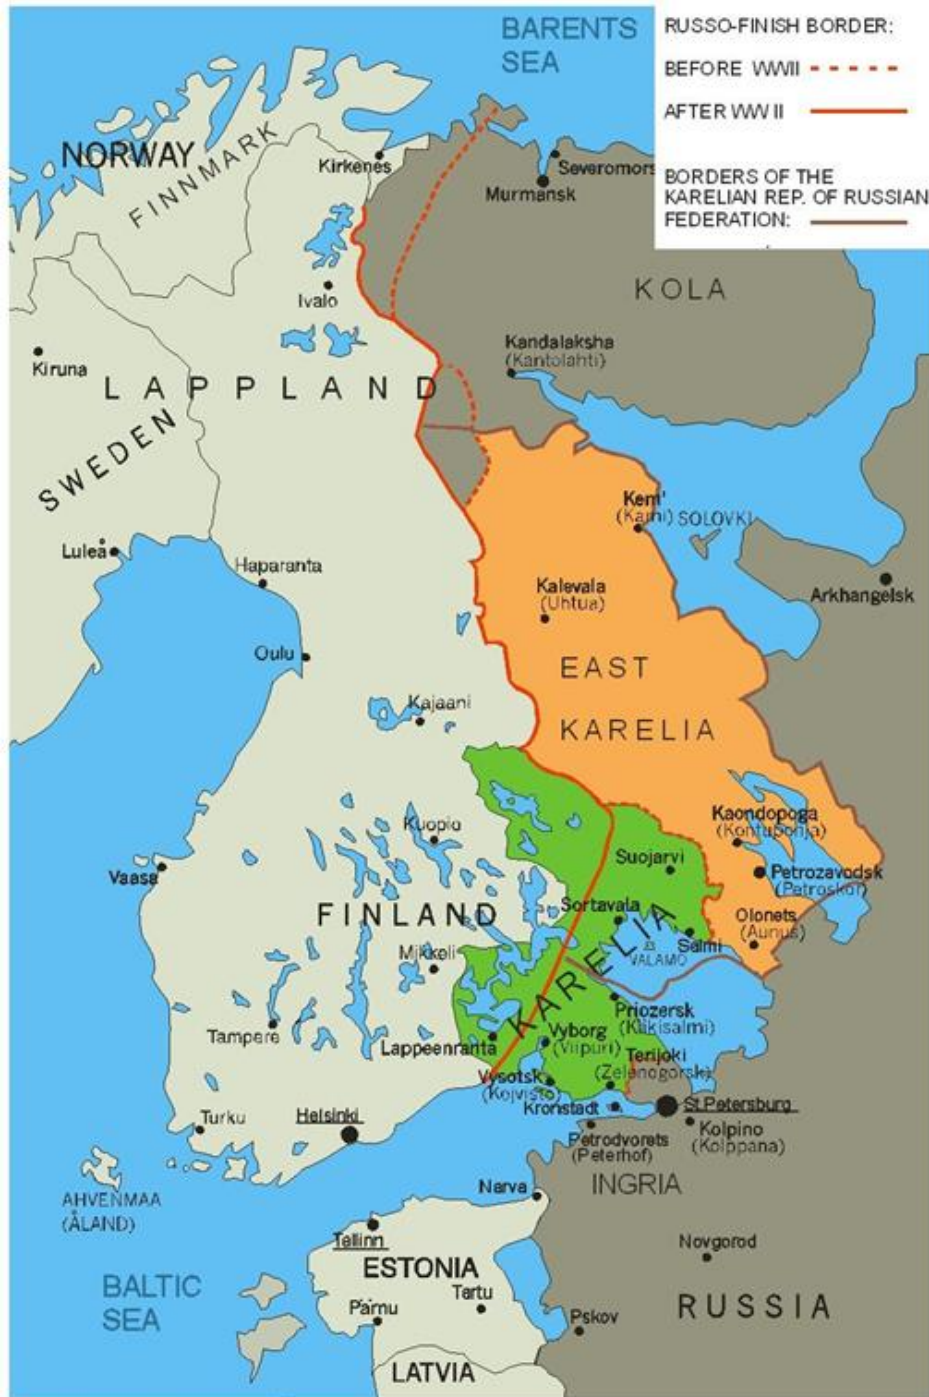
BARENTS SEA

RUSSO-FINISH BORDER:
BEFORE WWII
AFTER WW II
BORDERS OF THE KARELIAN REP. OF RUSSIAN FEDERATION:

NORWAY
FINNMARK
Kirkenes
Severomorsk
Murmansk
KOLA
Ivalo
Kandalaksha
(Kantolahti)
Kiruna
LAPPLAND
SWEDEN
Kem'
(Kemi)
SOLOVKI
Luleå
Haparanta
Kalevala
(Uhtua)
Arkhangelsk
Oulu
EAST
KARELIA
Kajaani
Kuopio
Kaondopoga
(Kontupohja)
Suojarvi
Vaasa
Petrozavodsk
(Petroskoi)
FINLAND
Sortavala
Olonets
(Aunus)
KARELIA
Salmi
VALAMO
Mikkeli
Priozersk
(Käkisalmi)
Tampere
Lappeenranta
Vyborg
(Viipuri)
Terijoki
(Zelenogorsk)
Vysotsk
(Koivisto)
Kronstadt
St.Petersburg
Turku
Helsinki
Kolpino
(Kolppana)
Petrodvorets
(Peterhof)
AHVENMAA
(ÅLAND)
Narva
INGRIA
Tallinn
ESTONIA
Novgorod
BALTIC SEA
Tartu
Pärnu
Pskov
RUSSIA
LATVIA